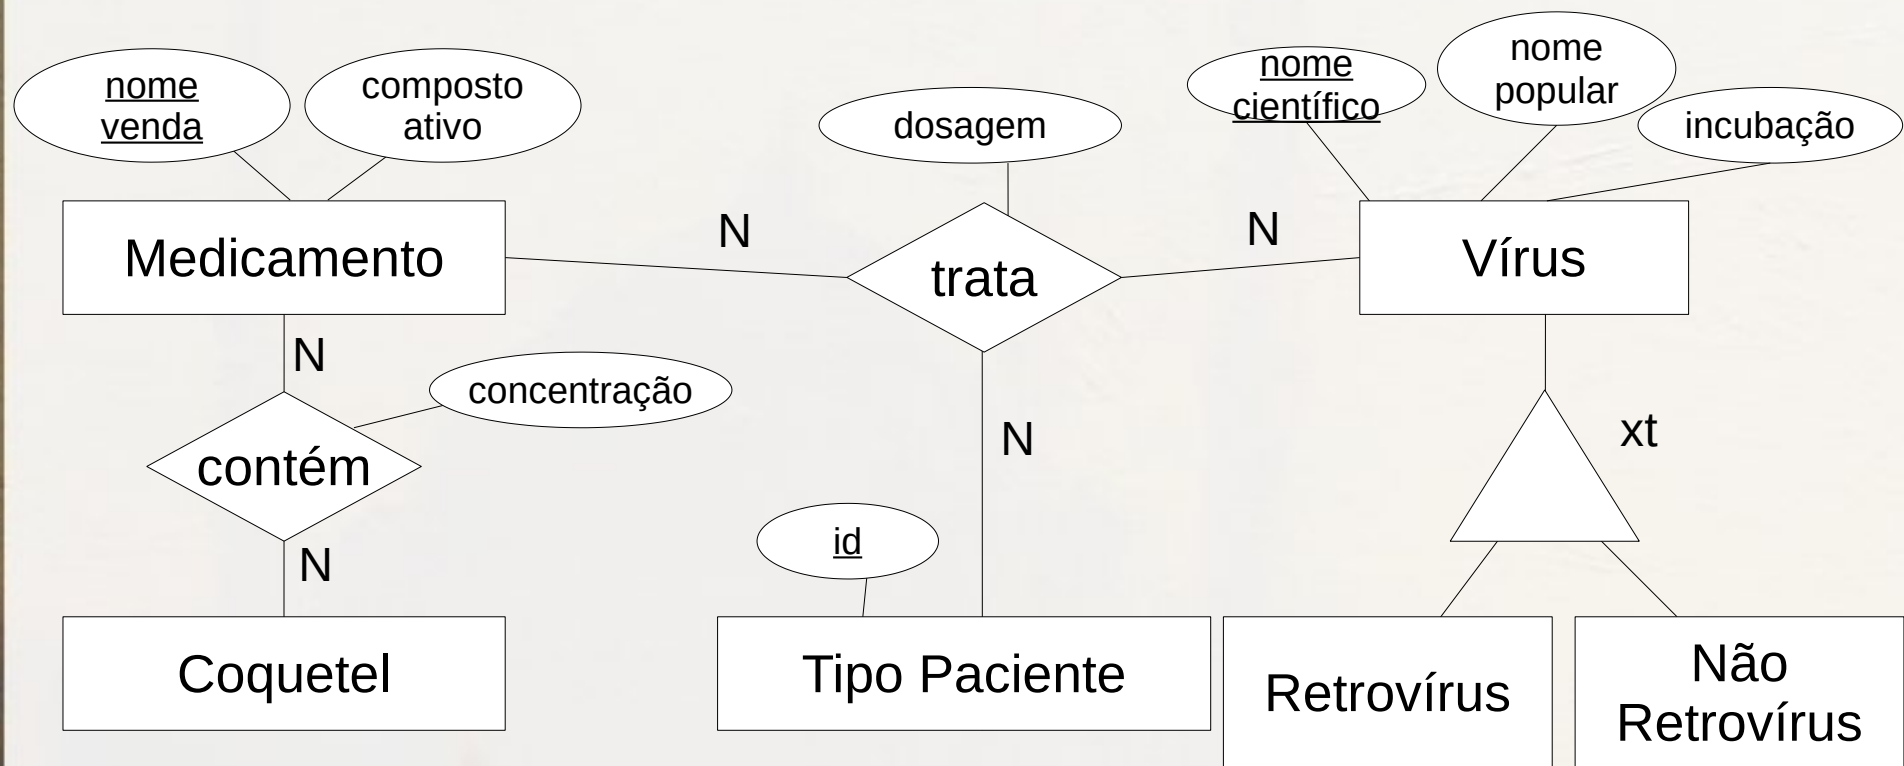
nome venda

composto ativo

dosagem

nome científico

nome popular

incubação

Medicamento

N

trata

N

Vírus

N

concentração

contém

N

N

xt

id

Coquetel

Tipo Paciente

Retrovírus

Não Retrovírus